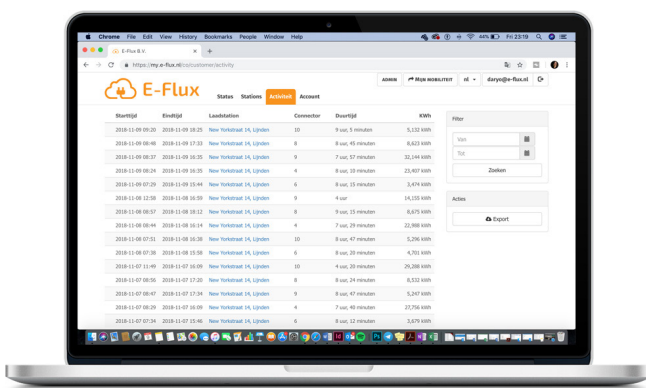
Chrome File Edit View History Bookmarks People Window Help
44% Fri 23:19

E-Flux B.V.

https://my.e-flux.nl/cpo/customer/activity

E-Flux

ADMIN
MIJN MOBILITEIT
nl
darya@e-flux.nl

Status Stations Activiteit Account

| Starttijd | Eindtijd | Laadstation | Connector | Duurtijd | KWh |
|---|---|---|---|---|---|
| 2018-11-09 09:20 | 2018-11-09 18:25 | New Yorkstraat 14, Lijnden | 10 | 9 uur, 5 minuten | 5,132 kWh |
| 2018-11-09 08:48 | 2018-11-09 17:33 | New Yorkstraat 14, Lijnden | 8 | 8 uur, 45 minuten | 8,623 kWh |
| 2018-11-09 08:37 | 2018-11-09 16:35 | New Yorkstraat 14, Lijnden | 9 | 7 uur, 57 minuten | 32,144 kWh |
| 2018-11-09 08:24 | 2018-11-09 16:35 | New Yorkstraat 14, Lijnden | 4 | 8 uur, 10 minuten | 23,407 kWh |
| 2018-11-09 07:29 | 2018-11-09 15:44 | New Yorkstraat 14, Lijnden | 6 | 8 uur, 15 minuten | 3,474 kWh |
| 2018-11-08 12:58 | 2018-11-08 16:59 | New Yorkstraat 14, Lijnden | 9 | 4 uur | 14,155 kWh |
| 2018-11-08 08:57 | 2018-11-08 18:12 | New Yorkstraat 14, Lijnden | 8 | 9 uur, 15 minuten | 8,675 kWh |
| 2018-11-08 08:44 | 2018-11-08 16:14 | New Yorkstraat 14, Lijnden | 4 | 7 uur, 29 minuten | 22,988 kWh |
| 2018-11-08 07:51 | 2018-11-08 16:38 | New Yorkstraat 14, Lijnden | 10 | 8 uur, 47 minuten | 5,296 kWh |
| 2018-11-08 07:38 | 2018-11-08 15:58 | New Yorkstraat 14, Lijnden | 6 | 8 uur, 20 minuten | 4,701 kWh |
| 2018-11-07 11:49 | 2018-11-07 16:09 | New Yorkstraat 14, Lijnden | 10 | 4 uur, 20 minuten | 29,288 kWh |
| 2018-11-07 08:56 | 2018-11-07 17:20 | New Yorkstraat 14, Lijnden | 8 | 8 uur, 24 minuten | 8,532 kWh |
| 2018-11-07 08:47 | 2018-11-07 17:34 | New Yorkstraat 14, Lijnden | 9 | 8 uur, 47 minuten | 5,247 kWh |
| 2018-11-07 08:29 | 2018-11-07 16:09 | New Yorkstraat 14, Lijnden | 4 | 7 uur, 40 minuten | 27,756 kWh |
| 2018-11-07 07:34 | 2018-11-07 15:46 | New Yorkstraat 14, Lijnden | 6 | 8 uur, 12 minuten | 3,679 kWh |

Filter
Van
Tot
Zoeken

Acties
Export